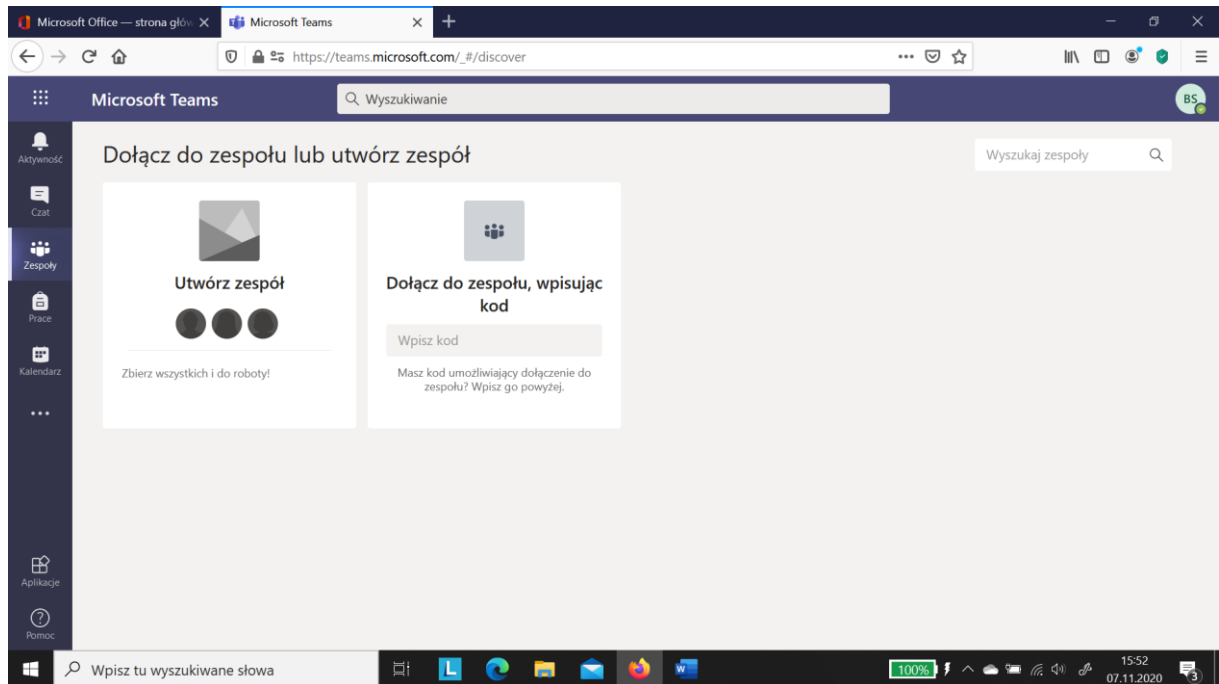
Microsoft Office — strona głów
Microsoft Teams
https://teams.microsoft.com/_#/discover
Microsoft Teams
Wyszukiwanie
BS
Aktywność
Czat
Zespoły
Prace
Kalendarz
...
Aplikacje
Pomoc
Dołącz do zespołu lub utwórz zespół
Wyszukaj zespoły
Utwórz zespół
Zbierz wszystkich i do roboty!
Dołącz do zespołu, wpisując kod
Wpisz kod
Masz kod umożliwiający dołączenie do zespołu? Wpisz go powyżej.
Wpisz tu wyszukiwane słowa
100%
15:52
07.11.2020
3